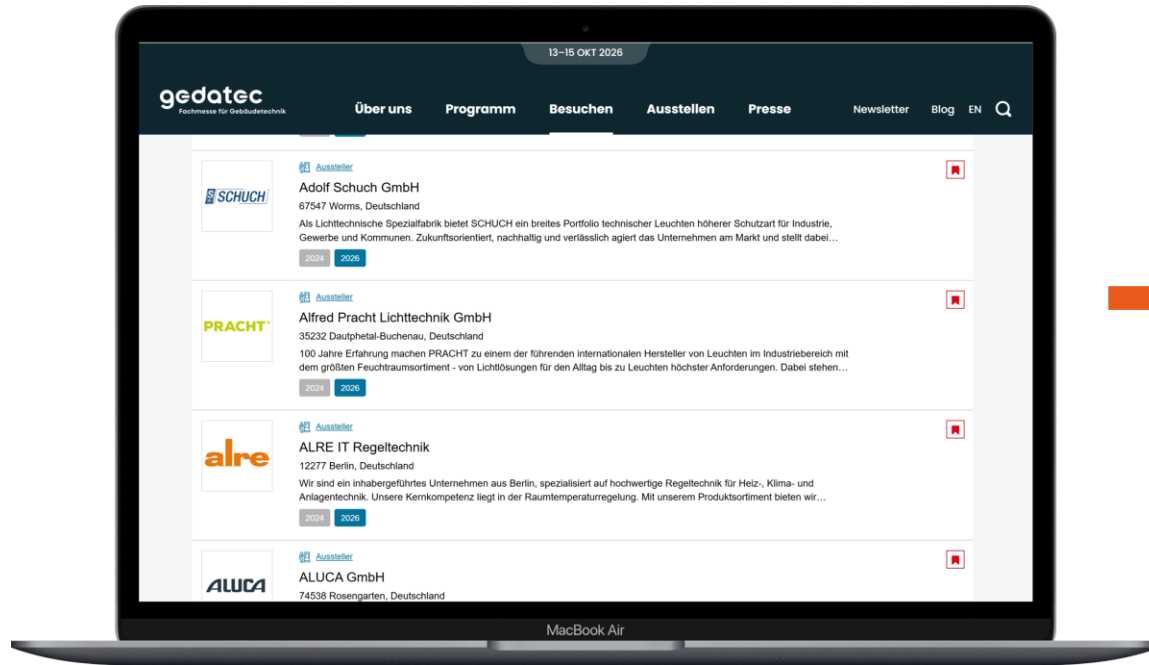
13–15 OKT 2026

gedatec
Fachmesse für Gebäudetechnik

Über uns Programm Besuchen Ausstellen Presse Newsletter Blog EN

SCHUCH

Aussteller

Adolf Schuch GmbH

67547 Worms, Deutschland

Als Lichttechnische Spezialfabrik bietet SCHUCH ein breites Portfolio technischer Leuchten höherer Schutzart für Industrie, Gewerbe und Kommunen. Zukunftsorientiert, nachhaltig und verlässlich agiert das Unternehmen am Markt und stellt dabei…

2024 2026

PRACHT

Aussteller

Alfred Pracht Lichttechnik GmbH

35232 Dautphetal-Buchenau, Deutschland

100 Jahre Erfahrung machen PRACHT zu einem der führenden internationalen Hersteller von Leuchten im Industriebereich mit dem größten Feuchtraumsortiment - von Lichtlösungen für den Alltag bis zu Leuchten höchster Anforderungen. Dabei stehen…

2024 2026

alre

Aussteller

ALRE IT Regeltechnik

12277 Berlin, Deutschland

Wir sind ein inhabergeführtes Unternehmen aus Berlin, spezialisiert auf hochwertige Regeltechnik für Heiz-, Klima- und Anlagentechnik. Unsere Kernkompetenz liegt in der Raumtemperaturregelung. Mit unserem Produktsortiment bieten wir…

2024 2026

ALUCA

Aussteller

ALUCA GmbH

74538 Rosengarten, Deutschland

MacBook Air